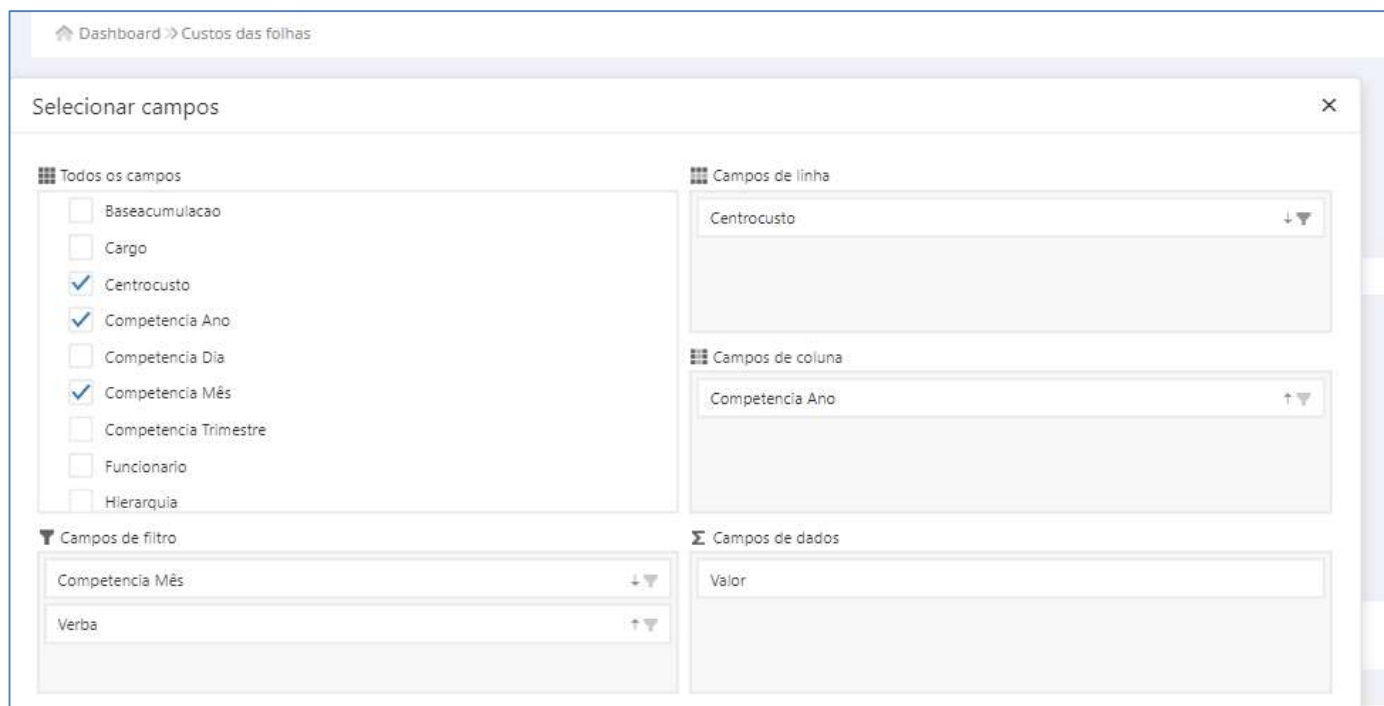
Dashboard >> Custos das folhas

Selecionar campos ×

Todos os campos

Baseacumulacao
Cargo
Centrocusto
Competencia Ano
Competencia Dia
Competencia Mês
Competencia Trimestre
Funcionario
Hierarquia

Campos de linha

Centrocusto

Campos de coluna

Competencia Ano

Campos de filtro

Competencia Mês

Verba

Σ Campos de dados

Valor